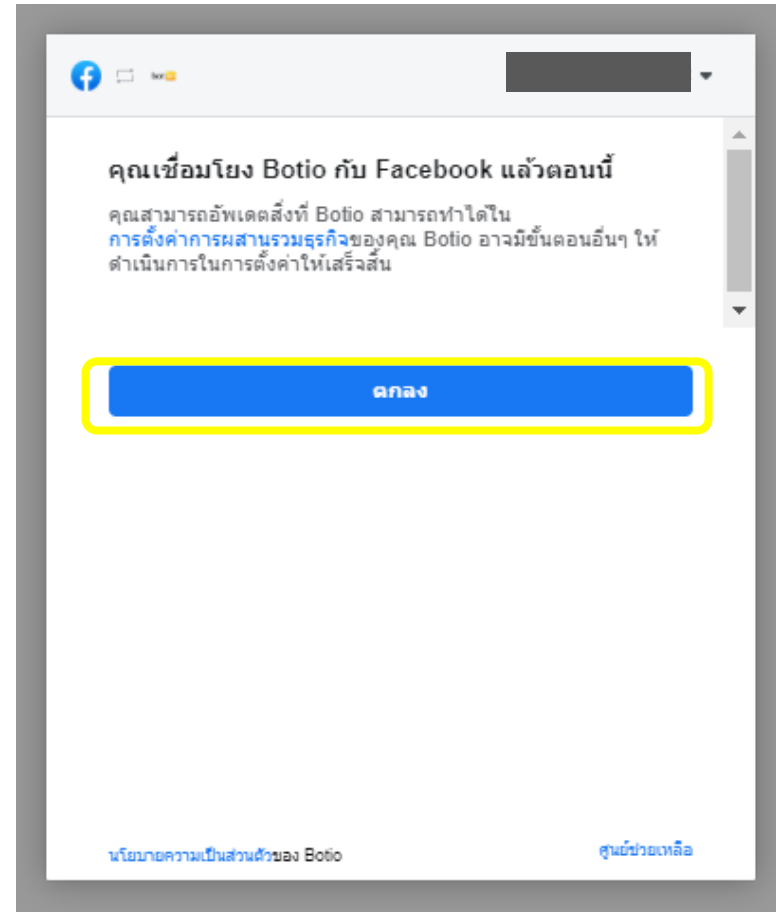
คุณเชื่อมโยง Botio กับ Facebook แล้วตอนนี้

คุณสามารถอัพเดตสิ่งที่ Botio สามารถทำได้ใน การตั้งค่าการผสานรวมธุรกิจของคุณ Botio อาจมีขั้นตอนอื่นๆ ให้ดำเนินการในการตั้งค่าให้เสร็จสิ้น

ตกลง

นโยบายความเป็นส่วนตัวของ Botio

ศูนย์ช่วยเหลือ